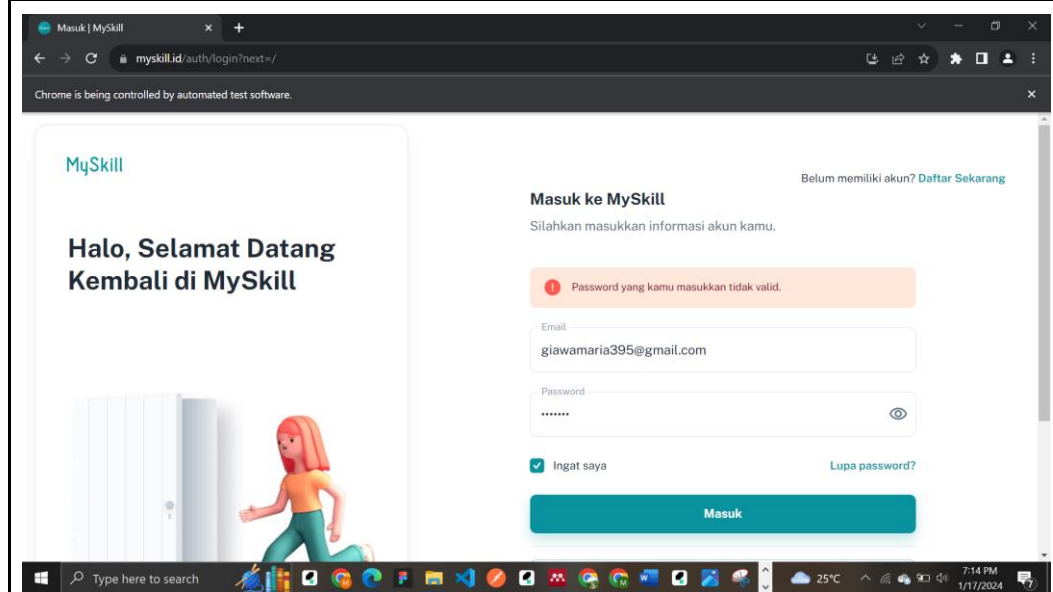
Masuk | MySkill

myskill.id/auth/login?next=/

Chrome is being controlled by automated test software.

MySkill

Halo, Selamat Datang Kembali di MySkill

Belum memiliki akun? Daftar Sekarang

Masuk ke MySkill

Silahkan masukkan informasi akun kamu.

Password yang kamu masukkan tidak valid.

Email
giawamaria395@gmail.com

Password
•••••••

Ingat saya

Lupa password?

Masuk

Type here to search

25°C

7:14 PM
1/17/2024